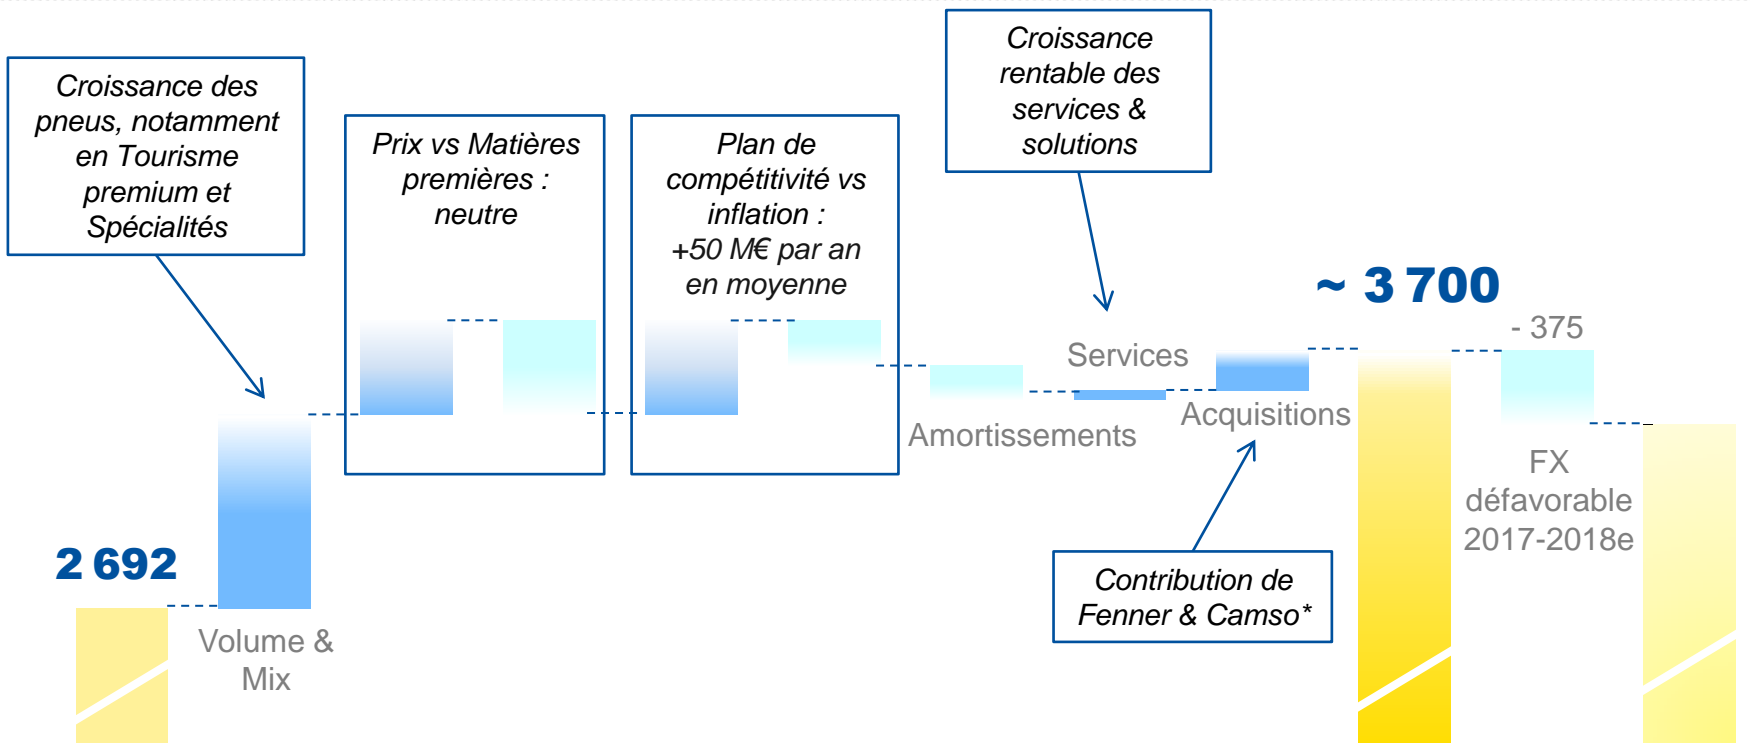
Croissance des pneus, notamment en Tourisme premium et Spécialités

Prix vs Matières premières : neutre

Plan de compétitivité vs inflation : +50 M€ par an en moyenne

Croissance rentable des services & solutions

~ 3 700

- 375

Services

Amortissements

Acquisitions

FX défavorable 2017-2018e

2 692

Volume & Mix

Contribution de Fenner & Camso*